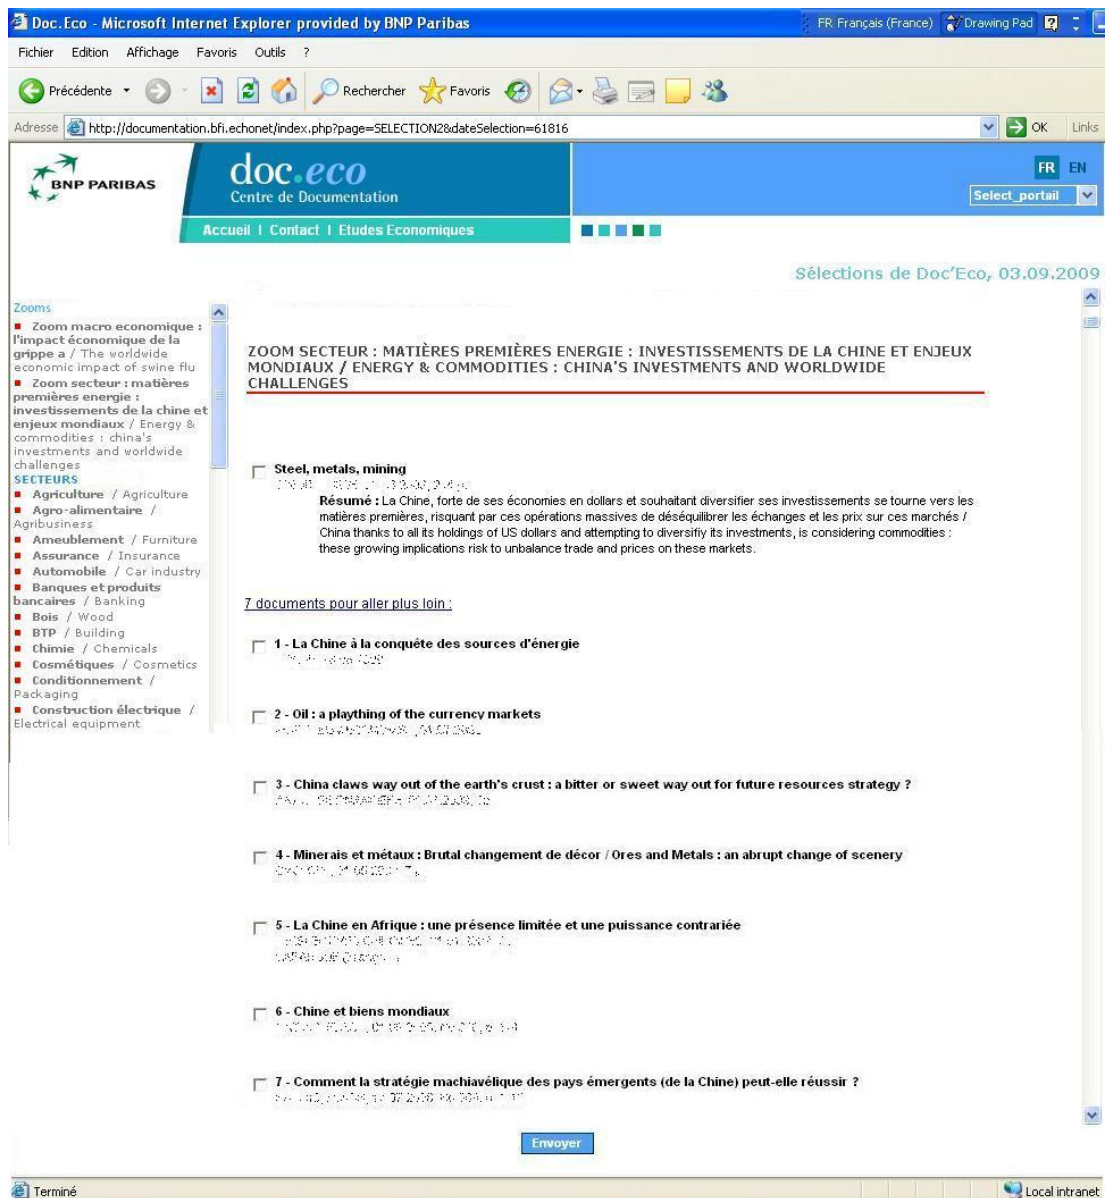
Doc.Eco - Microsoft Internet Explorer provided by BNP Paribas

FR Français (France) Drawing Pad

Fichier Edition Affichage Favoris Outils ?

Précédente Rechercher Favoris

Adresse http://documentation.bfi.echonet/index.php?page=SELECTION2&dateSelection=61816 OK Links

BNP PARIBAS

doc.eco
Centre de Documentation

FR EN

Select_portail

Accueil | Contact | Etudes Economiques

Sélections de Doc'Eco, 03.09.2009

Zooms
Zoom macro economique : l'impact économique de la grippe a / The worldwide economic impact of swine flu
Zoom secteur : matières premières energie : investissements de la chine et enjeux mondiaux / Energy & commodities : china's investments and worldwide challenges
SECTEURS
Agriculture / Agriculture
Agro-alimentaire / Agribusiness
Ameublement / Furniture
Assurance / Insurance
Automobile / Car industry
Banques et produits bancaires / Banking
Bois / Wood
BTP / Building
Chimie / Chemicals
Cosmétiques / Cosmetics
Conditionnement / Packaging
Construction électrique / Electrical equipment

ZOOM SECTEUR : MATIÈRES PREMIÈRES ENERGIE : INVESTISSEMENTS DE LA CHINE ET ENJEUX MONDIAUX / ENERGY & COMMODITIES : CHINA'S INVESTMENTS AND WORLDWIDE CHALLENGES

Steel, metals, mining
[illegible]
Résumé : La Chine, forte de ses économies en dollars et souhaitant diversifier ses investissements se tourne vers les matières premières, risquant par ces opérations massives de déséquilibrer les échanges et les prix sur ces marchés / China thanks to all its holdings of US dollars and attempting to diversifiy its investments, is considering commodities : these growing implications risk to unbalance trade and prices on these markets.

7 documents pour aller plus loin :

1 - La Chine à la conquête des sources d'énergie
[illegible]

2 - Oil : a plaything of the currency markets
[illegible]

3 - China claws way out of the earth's crust : a bitter or sweet way out for future resources strategy ?
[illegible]

4 - Minerais et métaux : Brutal changement de décor / Ores and Metals : an abrupt change of scenery
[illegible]

5 - La Chine en Afrique : une présence limitée et une puissance contrariée
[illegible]

6 - Chine et biens mondiaux
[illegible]

7 - Comment la stratégie machiavélique des pays émergents (de la Chine) peut-elle réussir ?
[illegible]

Envoyer

Terminé

Local intranet